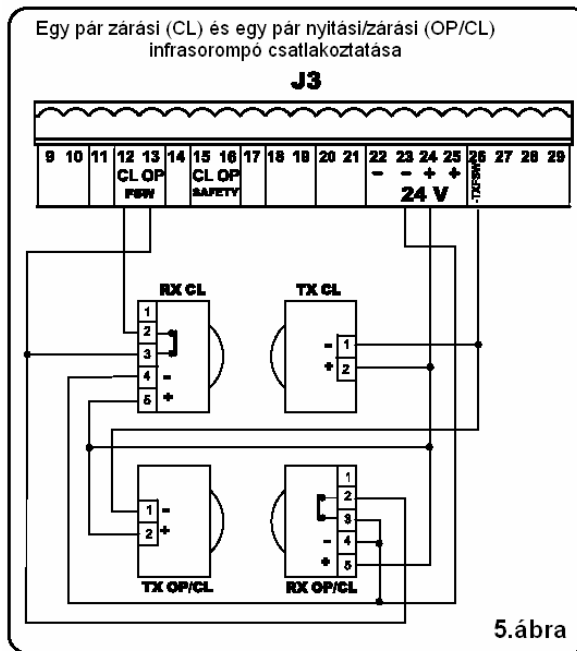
Egy pár zárási (CL) és egy pár nyitási/zárási (OP/CL) infrasorompó csatlakoztatása

J3

9 10 11 12 13 14 15 16 17 18 19 20 21 22 23 24 25 26 27 28 29

CL OP
FSW

CL OP
SAFETY

- - + +
24 V

-TX FSW

RX CL
1
2
3
4 -
5 +

TX CL
- 1
+ 2

1 -
2 +
TX OP/CL

1
2
3
- 4
+ 5
RX OP/CL

5.ábra